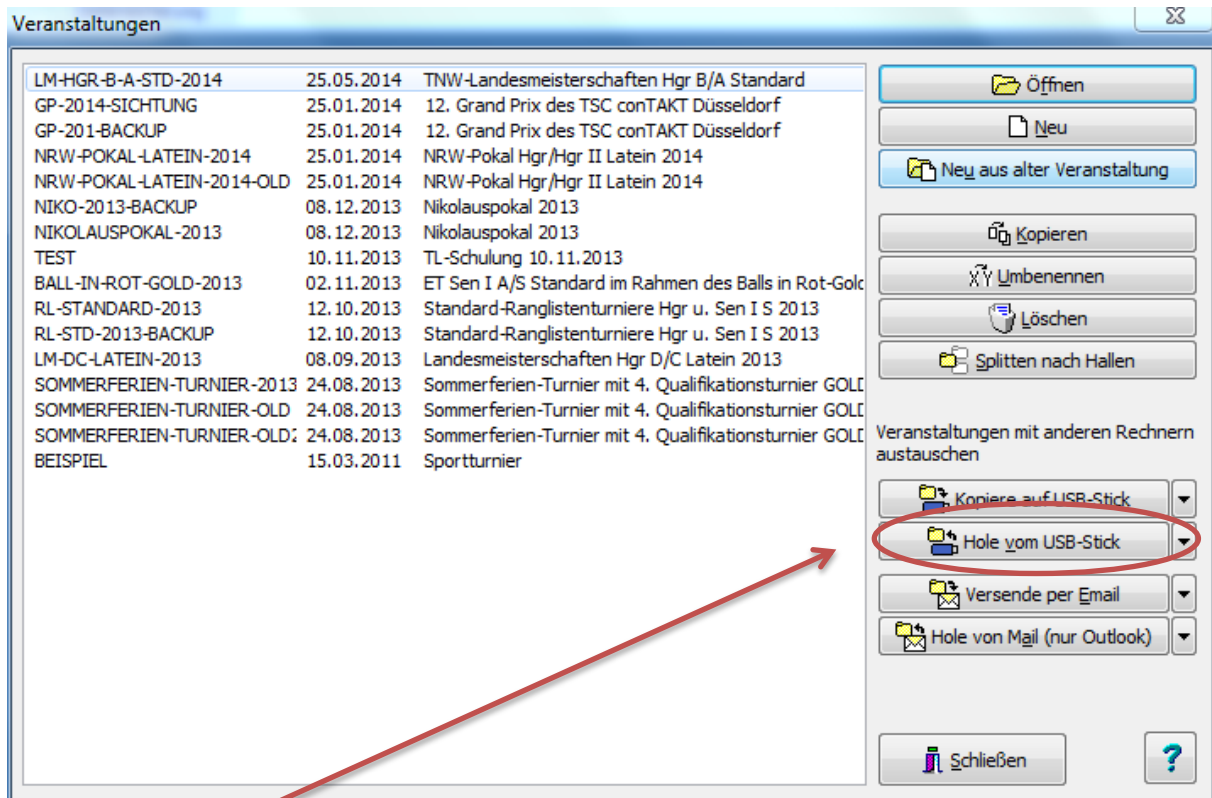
Veranstaltungen

| | | |
|---|---|---|
| LM-HGR-B-A-STD-2014 | 25.05.2014 | TNW-Landesmeisterschaften Hgr B/A Standard |
| GP-2014-SICHTUNG | 25.01.2014 | 12. Grand Prix des TSC conTAKT Düsseldorf |
| GP-201-BACKUP | 25.01.2014 | 12. Grand Prix des TSC conTAKT Düsseldorf |
| NRW-POKAL-LATEIN-2014 | 25.01.2014 | NRW-Pokal Hgr/Hgr II Latein 2014 |
| NRW-POKAL-LATEIN-2014-OLD | 25.01.2014 | NRW-Pokal Hgr/Hgr II Latein 2014 |
| NIKO-2013-BACKUP | 08.12.2013 | Nikolauspokal 2013 |
| NIKOLAUSPOKAL-2013 | 08.12.2013 | Nikolauspokal 2013 |
| TEST | 10.11.2013 | TL-Schulung 10.11.2013 |
| BALL-IN-ROT-GOLD-2013 | 02.11.2013 | ET Sen I A/S Standard im Rahmen des Balls in Rot-Golc |
| RL-STANDARD-2013 | 12.10.2013 | Standard-Ranglistenturniere Hgr u. Sen I S 2013 |
| RL-STD-2013-BACKUP | 12.10.2013 | Standard-Ranglistenturniere Hgr u. Sen I S 2013 |
| LM-DC-LATEIN-2013 | 08.09.2013 | Landesmeisterschaften Hgr D/C Latein 2013 |
| SOMMERFERIEN-TURNIER-2013 | 24.08.2013 | Sommerferien-Turnier mit 4. Qualifikationsturnier GOLD |
| SOMMERFERIEN-TURNIER-OLD | 24.08.2013 | Sommerferien-Turnier mit 4. Qualifikationsturnier GOLD |
| SOMMERFERIEN-TURNIER-OLD2 | 24.08.2013 | Sommerferien-Turnier mit 4. Qualifikationsturnier GOLD |
| BEISPIEL | 15.03.2011 | Sportturnier |

Öffnen
Neu
Neu aus alter Veranstaltung
Kopieren
Umbenennen
Löschen
Splitten nach Hallen

Veranstaltungen mit anderen Rechnern austauschen

Kopiere auf USB-Stick
Hole vom USB-Stick
Versende per Email
Hole von Mail (nur Outlook)

Schließen
?